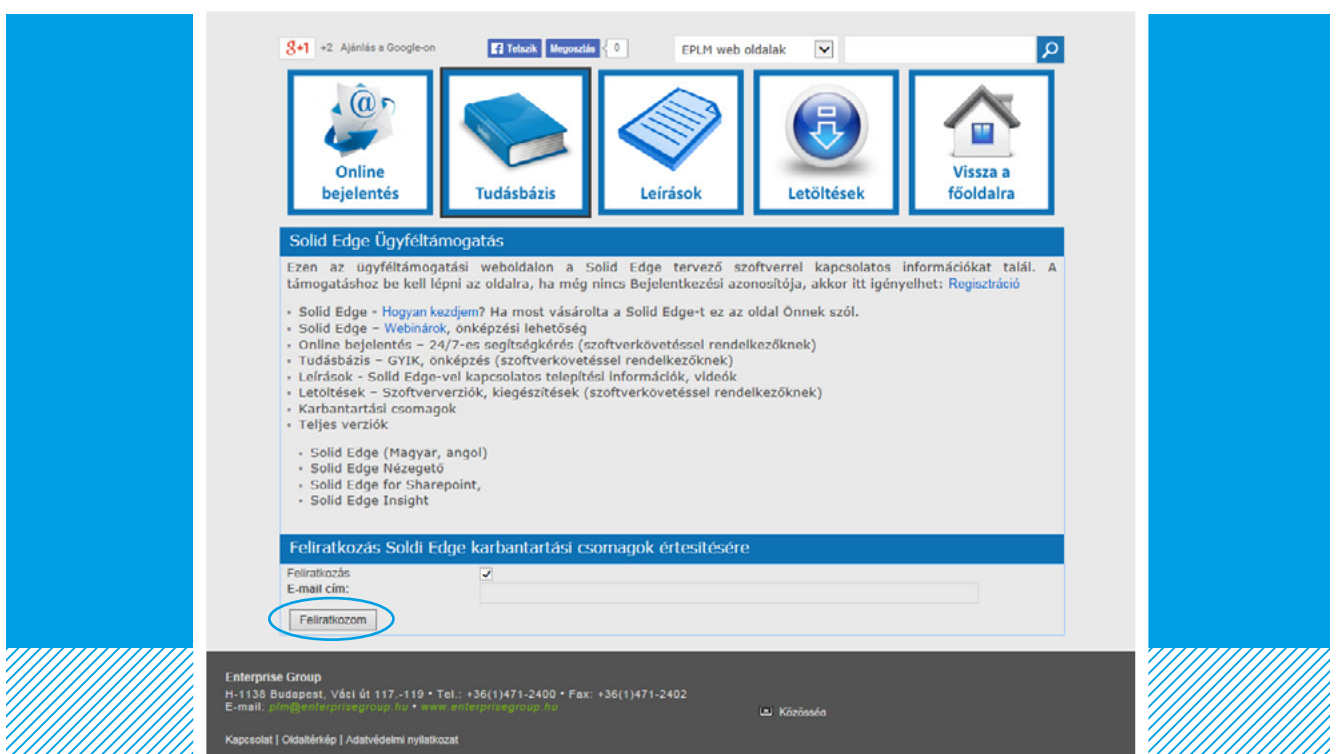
g+1 +2 Ajánlás a Google-on

Tetszik Megosztás 0

EPLM web oldalak

Online bejelentés

Tudásbázis

Leírások

Letöltések

Vissza a főoldalra

Solid Edge Ügyféltámogatás

Ezen az ügyféltámogatási weboldalon a Solid Edge tervező szoftverrel kapcsolatos információkat talál. A támogatáshoz be kell lépni az oldalra, ha még nincs Bejelentkezési azonosítója, akkor itt igényelhet: Regisztráció

- Solid Edge - Hogyan kezdjem? Ha most vásárolta a Solid Edge-t ez az oldal Önnek szól.
- Solid Edge – Webinárok, önképzési lehetőség
- Online bejelentés – 24/7-es segítségkérés (szoftverkövetéssel rendelkezőknek)
- Tudásbázis – GYIK, önképzés (szoftverkövetéssel rendelkezőknek)
- Leírások - Solid Edge-vel kapcsolatos telepítési információk, videók
- Letöltések – Szoftververziók, kiegészítések (szoftverkövetéssel rendelkezőknek)
- Karbantartási csomagok
- Teljes verziók
  - Solid Edge (Magyar, angol)
  - Solid Edge Nézegető
  - Solid Edge for Sharepoint,
  - Solid Edge Insight

Feliratkozás Soldi Edge karbantartási csomagok értesítésére

Feliratkozás ✓
E-mail cím:

Feliratkozom

Enterprise Group
H-1138 Budapest, Váci út 117.-119 • Tel.: +36(1)471-2400 • Fax: +36(1)471-2402
E-mail: plm@enterprisegroup.hu • www.enterprisegroup.hu

Közösség

Kapcsolat | Oldaltérkép | Adatvédelmi nyilatkozat